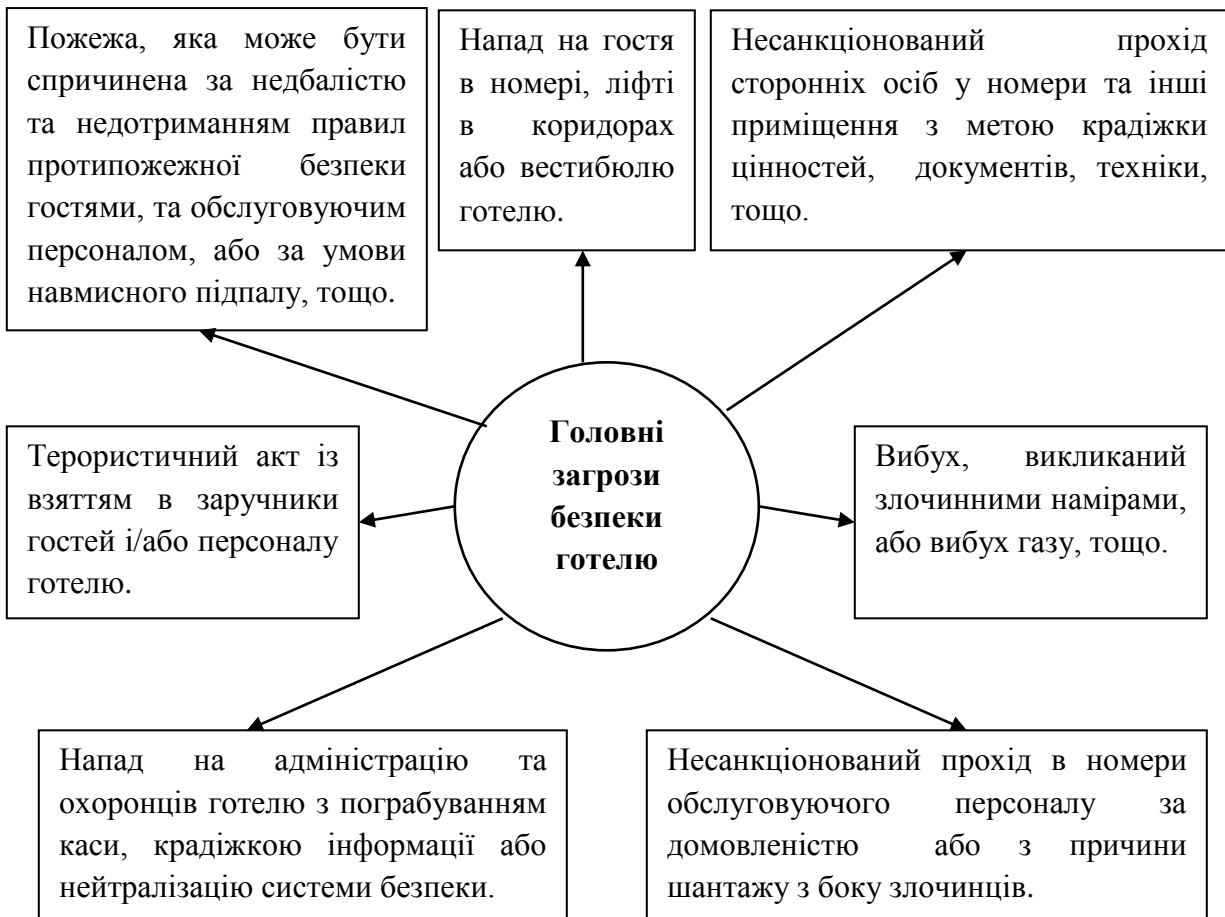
Пожежа, яка може бути спричинена за недбалістю та недотриманням правил протипожежної безпеки гостями, та обслуговуючим персоналом, або за умови навмисного підпалу, тощо.

Напад на гостя в номері, ліфті в коридорах або вестибюлю готелю.

Несанкціонований прохід сторонніх осіб у номери та інші приміщення з метою крадіжки цінностей, документів, техніки, тощо.

Головні загрози безпеки готелю

Терористичний акт із взяттям в заручники гостей і/або персоналу готелю.

Вибух, викликаний злочинними намірами, або вибух газу, тощо.

Напад на адміністрацію та охоронців готелю з пограбуванням каси, крадіжкою інформації або нейтралізацію системи безпеки.

Несанкціонований прохід в номери обслуговуючого персоналу за домовленістю або з причини шантажу з боку злочинців.